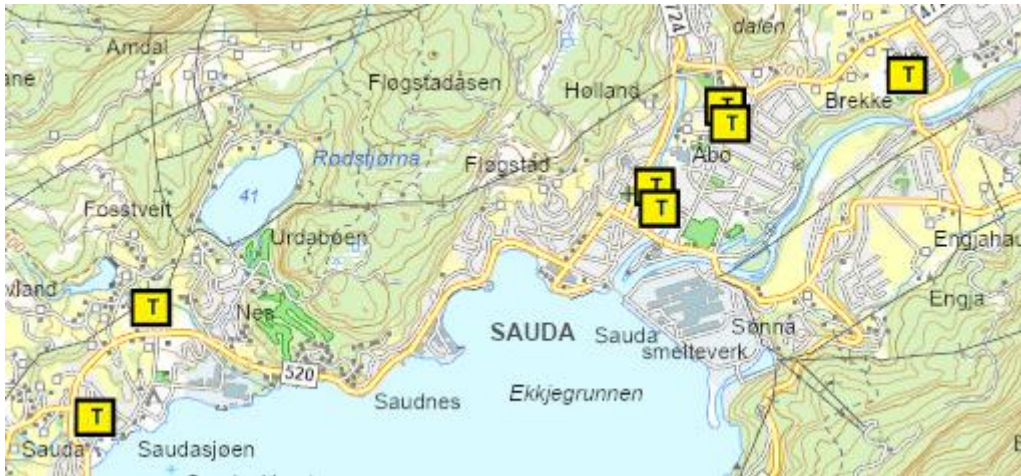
Amdal
ane
Fløgstadåsen
Høllang
dalen
Brekke
T
T
T
T
T
724
Rødstjørna
Fløgstad
Åbo
41
Fosstveit
Urdaboen
Engjahau
vland
T
Nes
SAUDA
Sauda smelteverk
Sønna
Engja
520
Saudnes
Ekkjegrunnen
T
Sauda
Saudasjøen